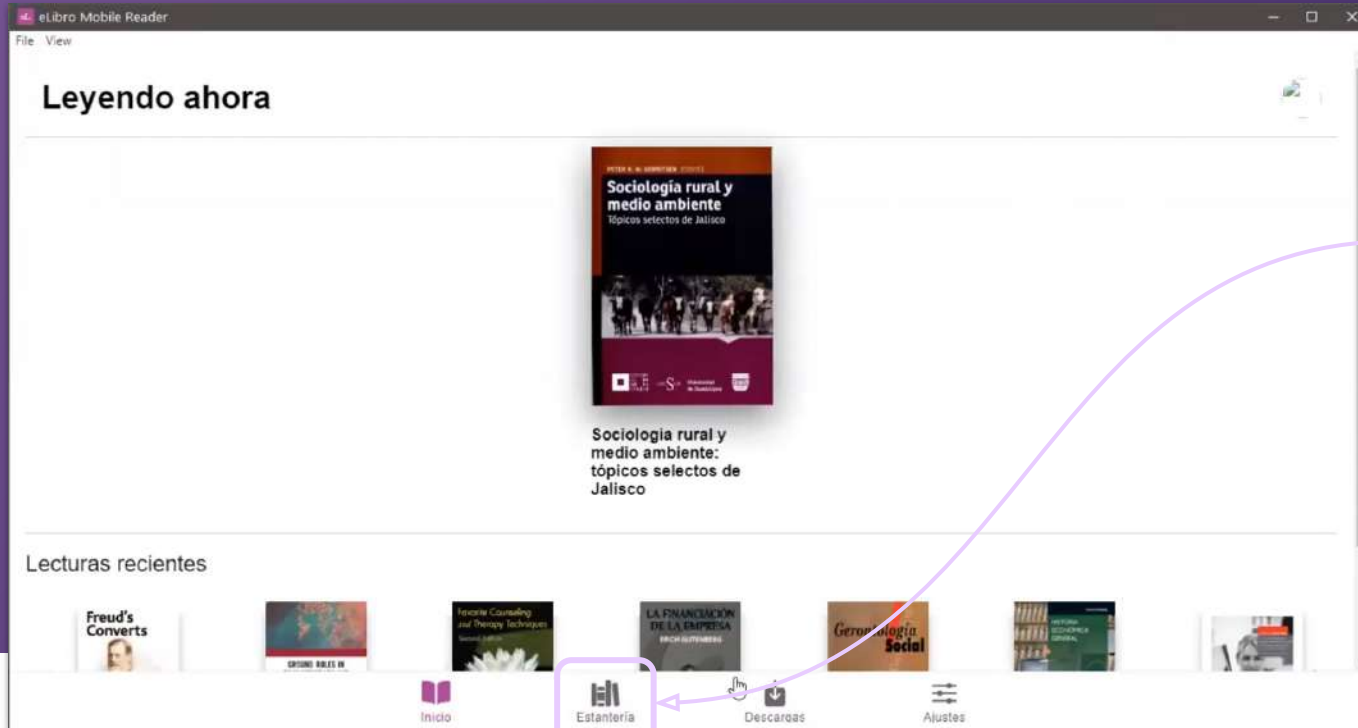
eLibro Mobile Reader
File View

Leyendo ahora

PETER R. W. GERRITSEN (EDITOR)
Sociología rural y medio ambiente
Tópicos selectos de Jalisco

Sociologia rural y medio ambiente: tópicos selectos de Jalisco

Lecturas recientes

Freud's Converts

GROUND RULES IN

Favorite Counseling and Therapy Techniques
Second Edition

LA FINANCIACIÓN DE LA EMPRESA
ERICH GUTENBERG

Gerontología Social

HISTORIA ECONÓMICA GENERAL

Inicio
Estantería
Descargas
Ajustes